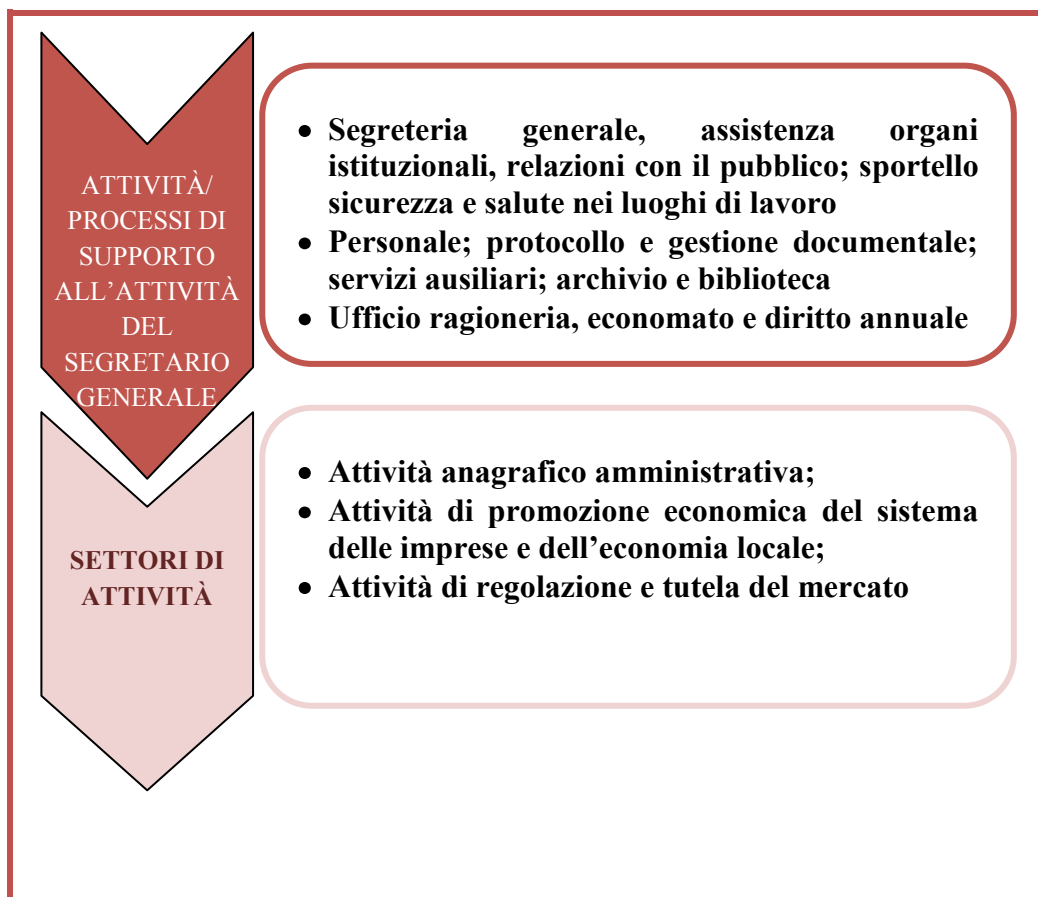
ATTIVITÀ/ PROCESSI DI SUPPORTO ALL'ATTIVITÀ DEL SEGRETARIO GENERALE

• Segreteria generale, assistenza organi istituzionali, relazioni con il pubblico; sportello sicurezza e salute nei luoghi di lavoro
• Personale; protocollo e gestione documentale; servizi ausiliari; archivio e biblioteca
• Ufficio ragioneria, economato e diritto annuale

SETTORI DI ATTIVITÀ

• Attività anagrafico amministrativa;
• Attività di promozione economica del sistema delle imprese e dell'economia locale;
• Attività di regolazione e tutela del mercato